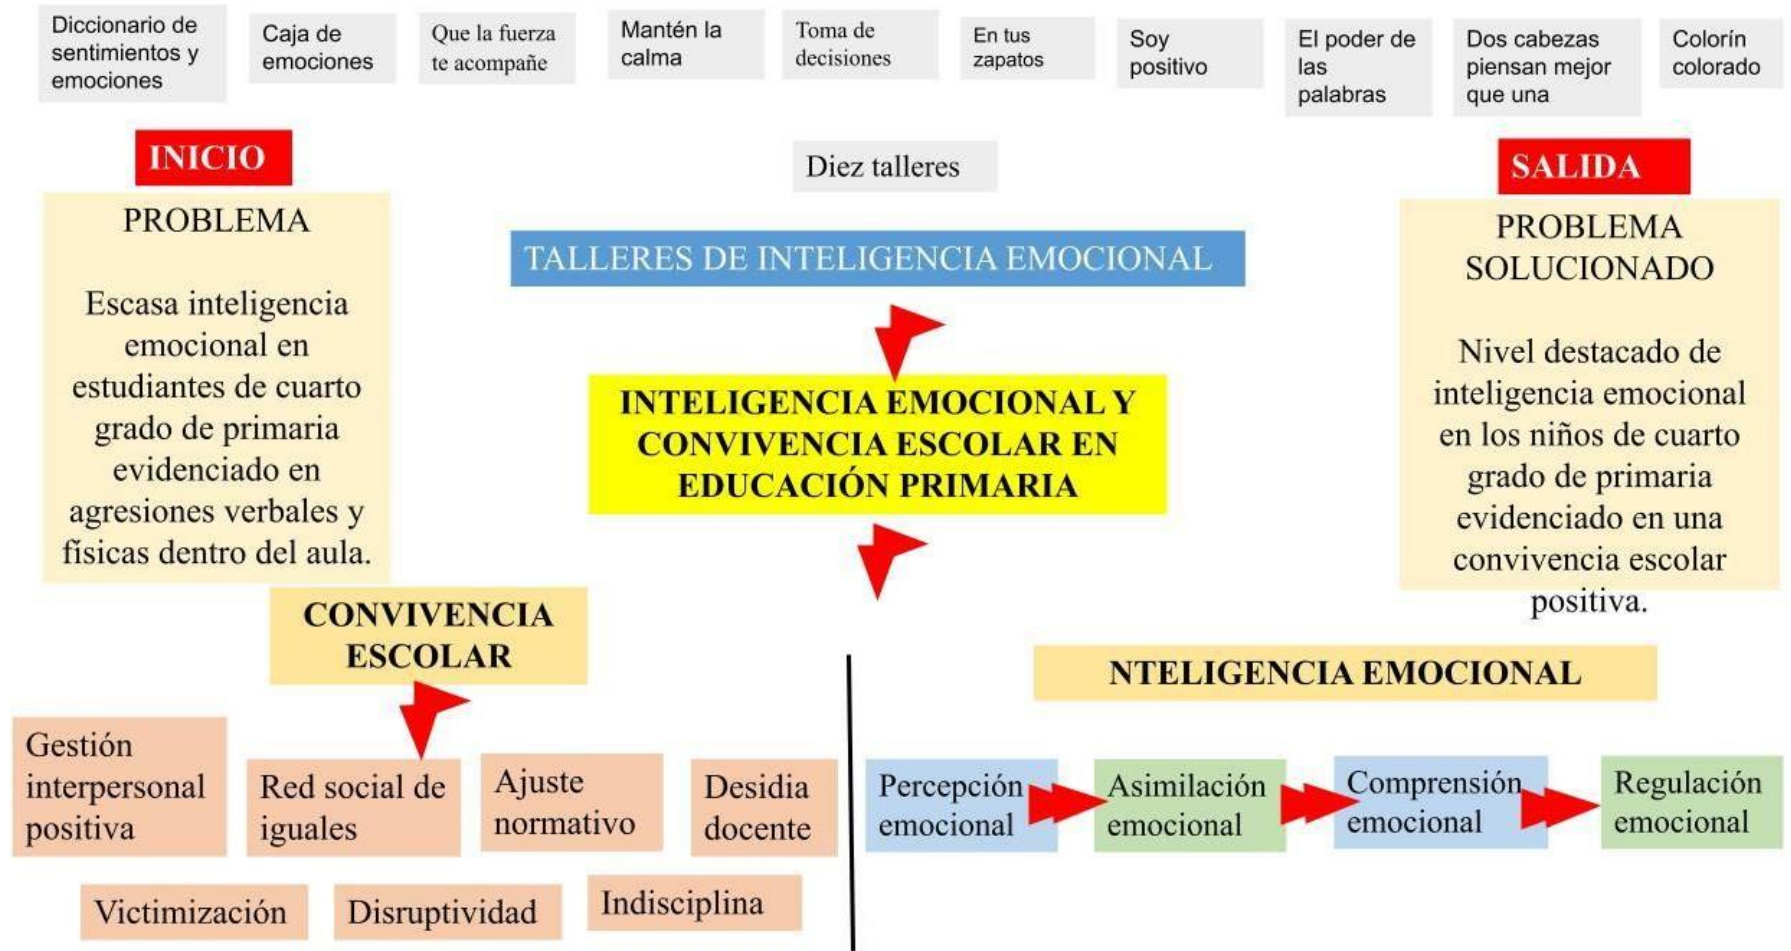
Diccionario de sentimientos y emociones

Caja de emociones

Que la fuerza te acompañe

Mantén la calma

Toma de decisiones

En tus zapatos

Soy positivo

El poder de las palabras

Dos cabezas piensan mejor que una

Colorín colorado

INICIO

Diez talleres

SALIDA

PROBLEMA

Escasa inteligencia emocional en estudiantes de cuarto grado de primaria evidenciado en agresiones verbales y físicas dentro del aula.

TALLERES DE INTELIGENCIA EMOCIONAL

PROBLEMA SOLUCIONADO

Nivel destacado de inteligencia emocional en los niños de cuarto grado de primaria evidenciado en una convivencia escolar positiva.

INTELIGENCIA EMOCIONAL Y CONVIVENCIA ESCOLAR EN EDUCACIÓN PRIMARIA

CONVIVENCIA ESCOLAR

NTELIGENCIA EMOCIONAL

Gestión interpersonal positiva

Red social de iguales

Ajuste normativo

Desidia docente

Percepción emocional

Asimilación emocional

Comprensión emocional

Regulación emocional

Victimización

Disruptividad

Indisciplina